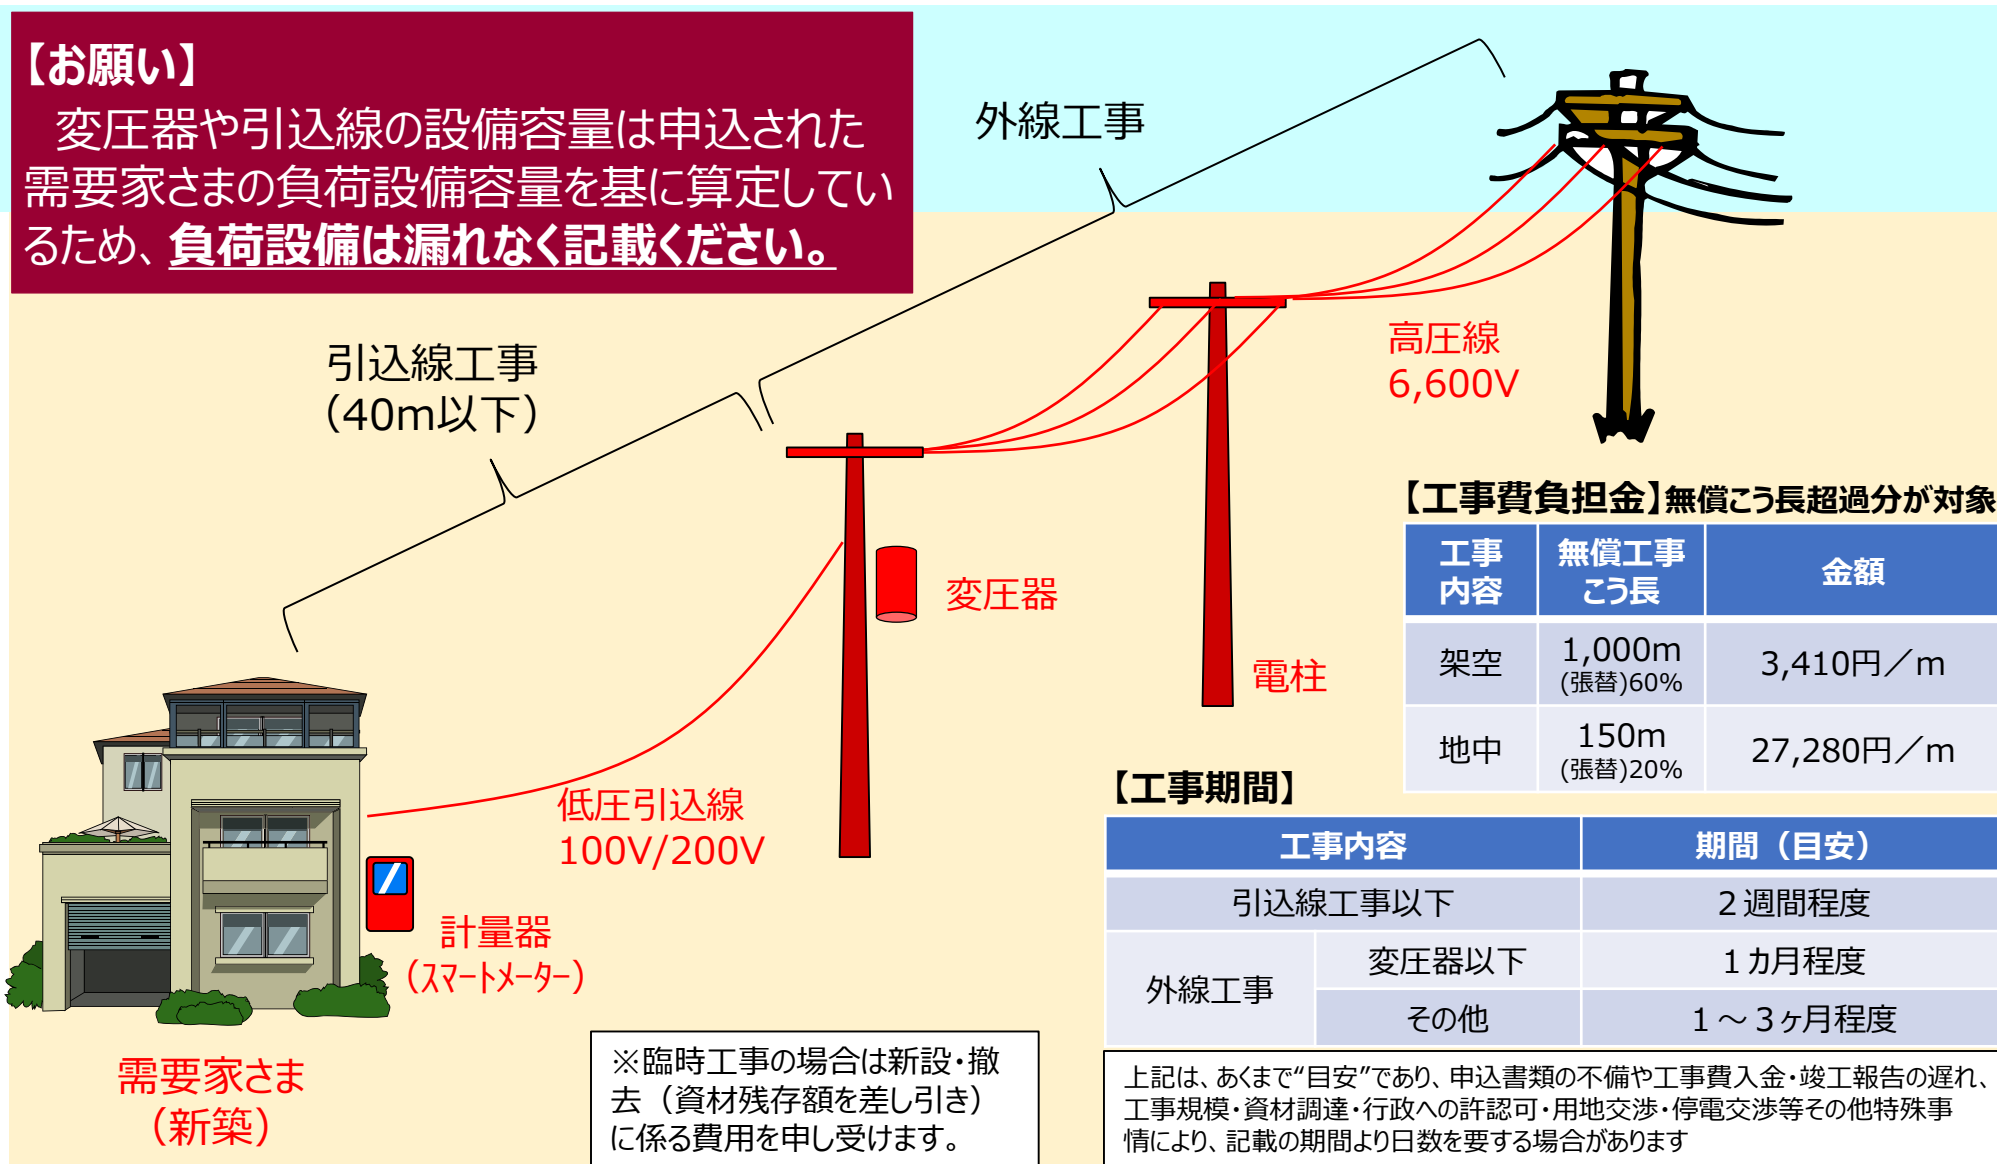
【お願い】
変圧器や引込線の設備容量は申込された需要家さまの負荷設備容量を基に算定しているため、負荷設備は漏れなく記載ください。

外線工事

引込線工事
(40m以下)

高圧線
6,600V

変圧器

電柱

低圧引込線
100V/200V

計量器
(スマートメーター)

需要家さま
(新築)

【工事費負担金】無償こう長超過分が対象

| 工事内容 | 無償工事こう長 | 金額 |
|---|---|---|
| 架空 | 1,000m (張替)60% | 3,410円/m |
| 地中 | 150m (張替)20% | 27,280円/m |

【工事期間】

| 工事内容 | | 期間(目安) |
|---|---|---|
| 引込線工事以下 | | 2週間程度 |
| 外線工事 | 変圧器以下 | 1カ月程度 |
| | その他 | 1～3ヶ月程度 |

※臨時工事の場合は新設・撤去(資材残存額を差し引き)に係る費用を申し受けます。

上記は、あくまで"目安"であり、申込書類の不備や工事費入金・竣工報告の遅れ、工事規模・資材調達・行政への許認可・用地交渉・停電交渉等その他特殊事情により、記載の期間より日数を要する場合があります